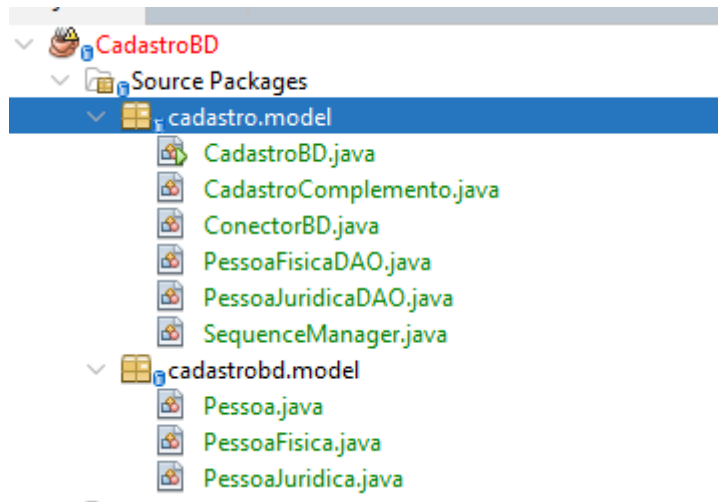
CadastroBD
Source Packages
cadastro.model
CadastroBD.java
CadastroComplemento.java
ConectorBD.java
PessoaFisicaDAO.java
PessoaJuridicaDAO.java
SequenceManager.java
cadastrobd.model
Pessoa.java
PessoaFisica.java
PessoaJuridica.java